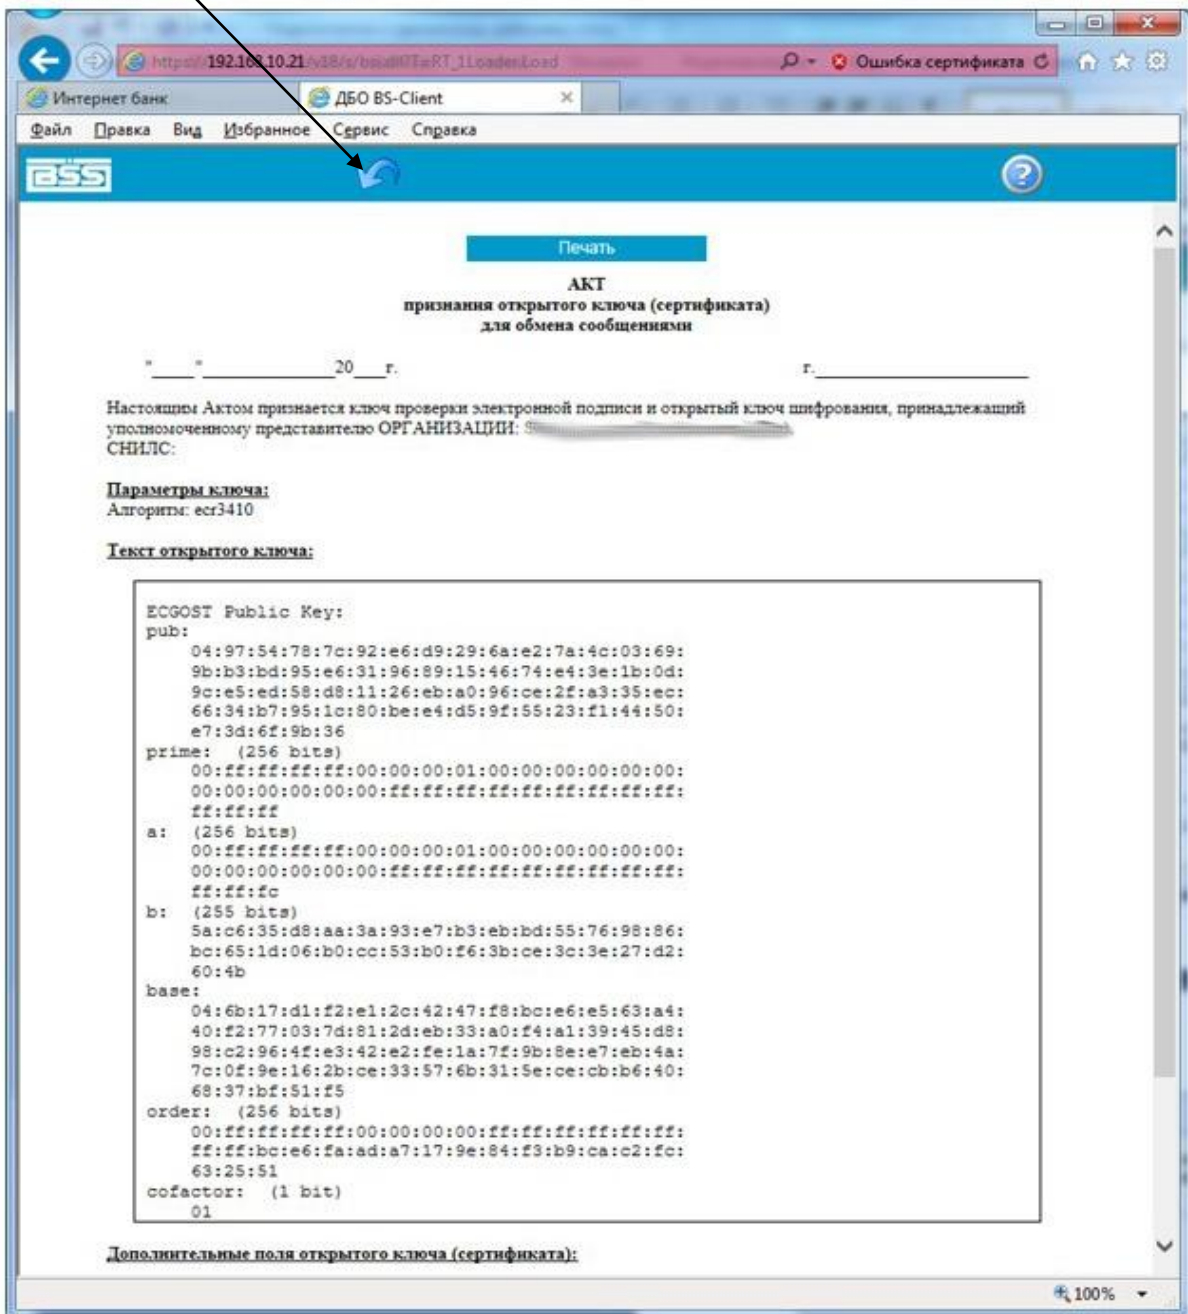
https://192.168.10.21/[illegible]
Ошибка сертификата
Интернет банк
ДБО BS-Client
Файл Правка Вид Избранное Сервис Справка
BSS

Печать

АКТ
признания открытого ключа (сертификата)
для обмена сообщениями

"___"____________20___г. г.________________

Настоящим Актом признается ключ проверки электронной подписи и открытый ключ шифрования, принадлежащий уполномоченному представителю ОРГАНИЗАЦИИ: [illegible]
СНИЛС:

Параметры ключа:
Алгоритм: ecr3410

Текст открытого ключа:

ECGOST Public Key:
pub:
04:97:54:78:7c:92:e6:d9:29:6a:e2:7a:4c:03:69:
9b:b3:bd:95:e6:31:96:89:15:46:74:e4:3e:1b:0d:
9c:e5:ed:58:d8:11:26:eb:a0:96:ce:2f:a3:35:ec:
66:34:b7:95:1c:80:be:e4:d5:9f:55:23:f1:44:50:
e7:3d:6f:9b:36
prime: (256 bits)
00:ff:ff:ff:ff:00:00:00:01:00:00:00:00:00:00:
00:00:00:00:00:00:ff:ff:ff:ff:ff:ff:ff:ff:ff:
ff:ff:ff
a: (256 bits)
00:ff:ff:ff:ff:00:00:00:01:00:00:00:00:00:00:
00:00:00:00:00:00:ff:ff:ff:ff:ff:ff:ff:ff:ff:
ff:ff:fc
b: (255 bits)
5a:c6:35:d8:aa:3a:93:e7:b3:eb:bd:55:76:98:86:
bc:65:1d:06:b0:cc:53:b0:f6:3b:ce:3c:3e:27:d2:
60:4b
base:
04:6b:17:d1:f2:e1:2c:42:47:f8:bc:e6:e5:63:a4:
40:f2:77:03:7d:81:2d:eb:33:a0:f4:a1:39:45:d8:
98:c2:96:4f:e3:42:e2:fe:1a:7f:9b:8e:e7:eb:4a:
7c:0f:9e:16:2b:ce:33:57:6b:31:5e:ce:cb:b6:40:
68:37:bf:51:f5
order: (256 bits)
00:ff:ff:ff:ff:00:00:00:00:ff:ff:ff:ff:ff:ff:
ff:ff:bc:e6:fa:ad:a7:17:9e:84:f3:b9:ca:c2:fc:
63:25:51
cofactor: (1 bit)
01

Дополнительные поля открытого ключа (сертификата):

100%